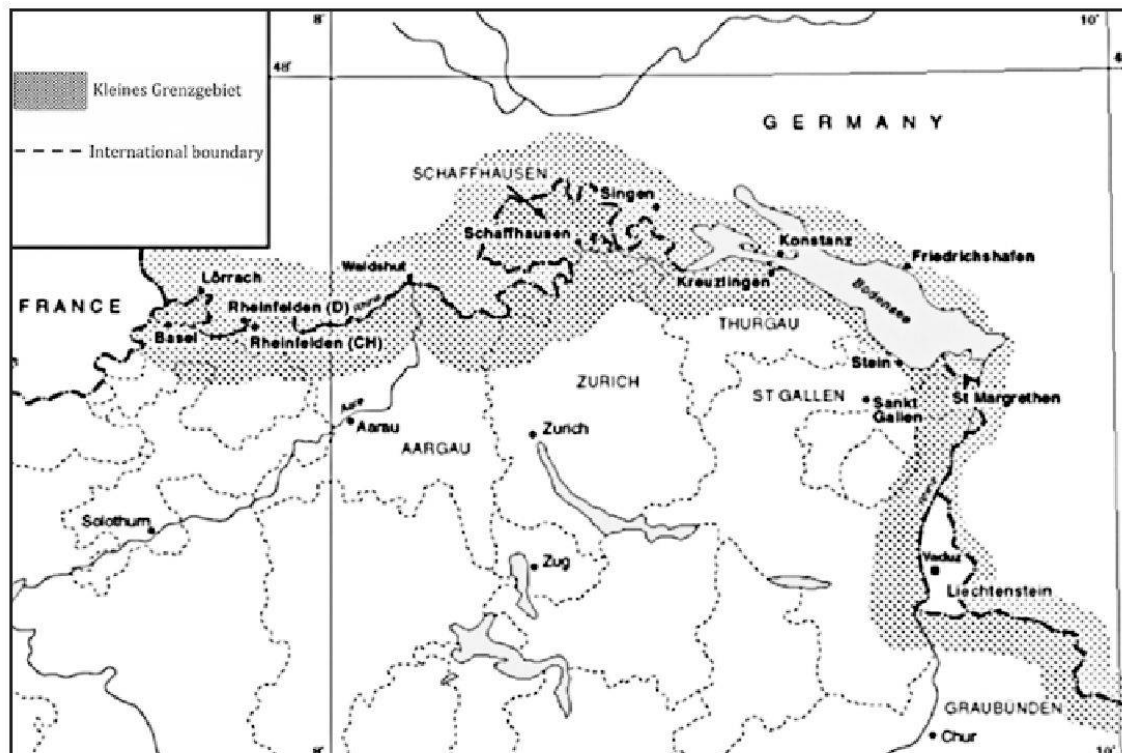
Kleines Grenzgebiet

International boundary

8°

10°

48°

GERMANY

SCHAFFHAUSEN

Singen

Schaffhausen

Konstanz

Friedrichshafen

Kreuzlingen

Bodensee

FRANCE

Lörrach

Waldshut

Rheinfelden (D)

Rhine

Basel

Rheinfelden (CH)

THURGAU

Stein

ZURICH

ST GALLEN

Sankt Gallen

St Margrethen

Aare

Aarau

AARGAU

Zurich

Solothurn

Zug

Vaduz

Liechtenstein

GRAUBUNDEN

Chur

8°

10°